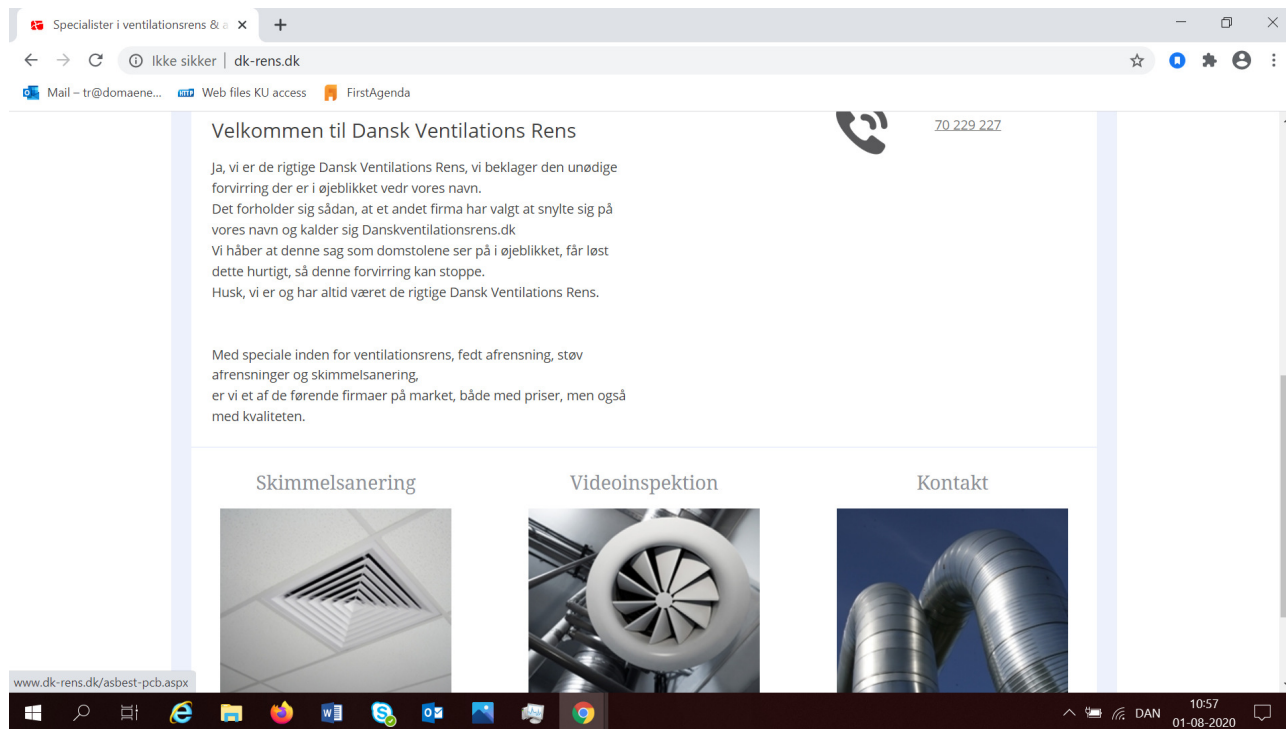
Specialister i ventilationsrens & a ×

Ikke sikker | dk-rens.dk

Mail – tr@domaene... Web files KU access FirstAgenda

Velkommen til Dansk Ventilations Rens

70 229 227

Ja, vi er de rigtige Dansk Ventilations Rens, vi beklager den unødige forvirring der er i øjeblikket vedr vores navn.
Det forholder sig sådan, at et andet firma har valgt at snylte sig på vores navn og kalder sig Danskventilationsrens.dk
Vi håber at denne sag som domstolene ser på i øjeblikket, får løst dette hurtigt, så denne forvirring kan stoppe.
Husk, vi er og har altid været de rigtige Dansk Ventilations Rens.

Med speciale inden for ventilationsrens, fedt afrensning, støv afrensninger og skimmelsanering,
er vi et af de førende firmaer på market, både med priser, men også med kvaliteten.

Skimmelsanering

Videoinspektion

Kontakt

www.dk-rens.dk/asbest-pcb.aspx

DAN 10:57 01-08-2020